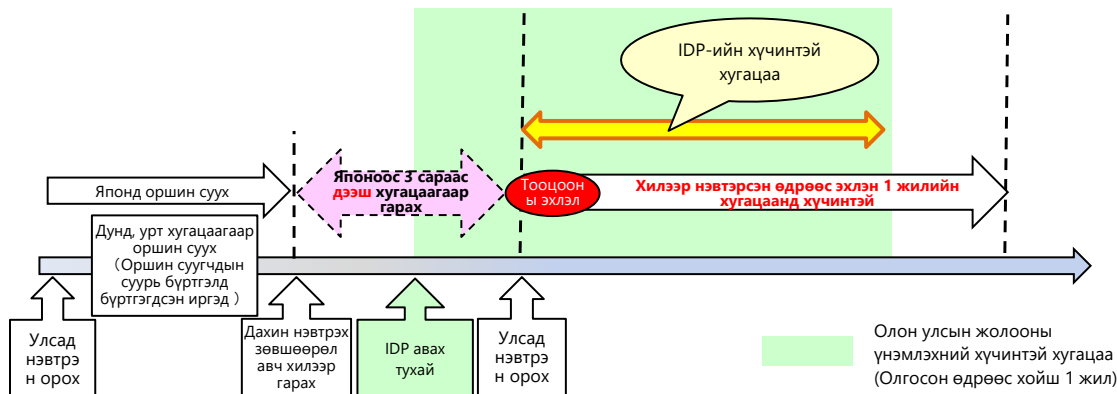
IDP-ийн хүчинтэй хугацаа

Японд оршин суух

Японоос 3 сараас дээш хугацаагаар гарах

Тооцоон ы эхлэл

Хилээр нэвтэрсэн өдрөөс эхлэн 1 жилийн хугацаанд хүчинтэй

Дунд, урт хугацаагаар оршин суух （Оршин суугчдын суурь бүртгэлд бүртгэгдсэн иргэд ）

Улсад нэвтрэн орох

Дахин нэвтрэх зөвшөөрөл авч хилээр гарах

IDP авах тухай

Улсад нэвтрэн орох

Олон улсын жолооны үнэмлэхний хүчинтэй хугацаа (Олгосон өдрөөс хойш 1 жил)